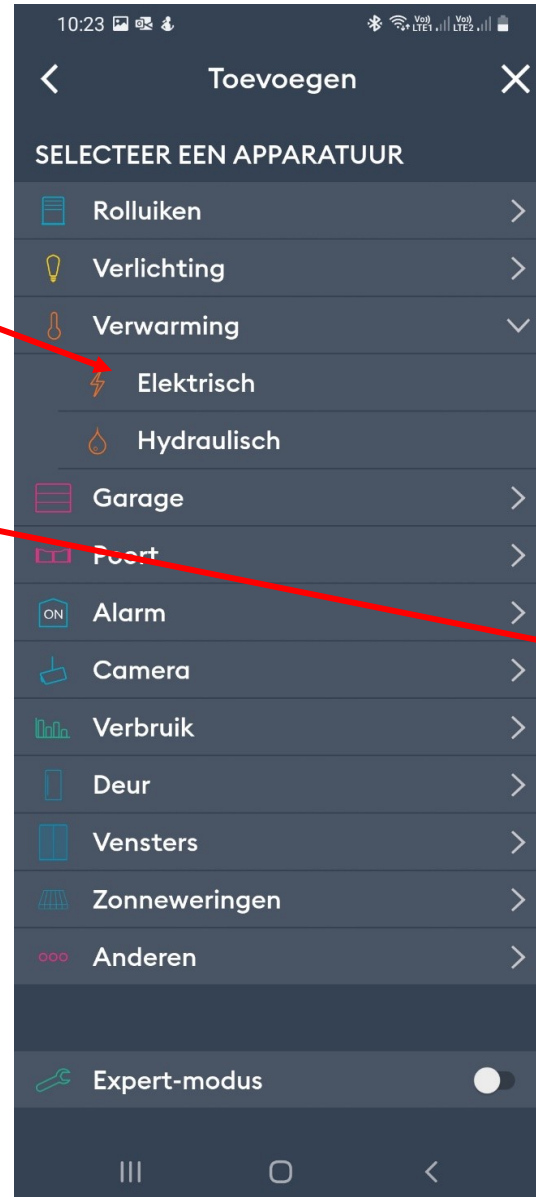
10:23

Toevoegen

SELECTEER EEN APPARATUUR

Rolluiken

Verlichting

Verwarming

Elektrisch

Hydraulisch

Garage

Poort

ON Alarm

Camera

Verbruik

Deur

Vensters

Zonneweringen

Anderen

Expert-modus